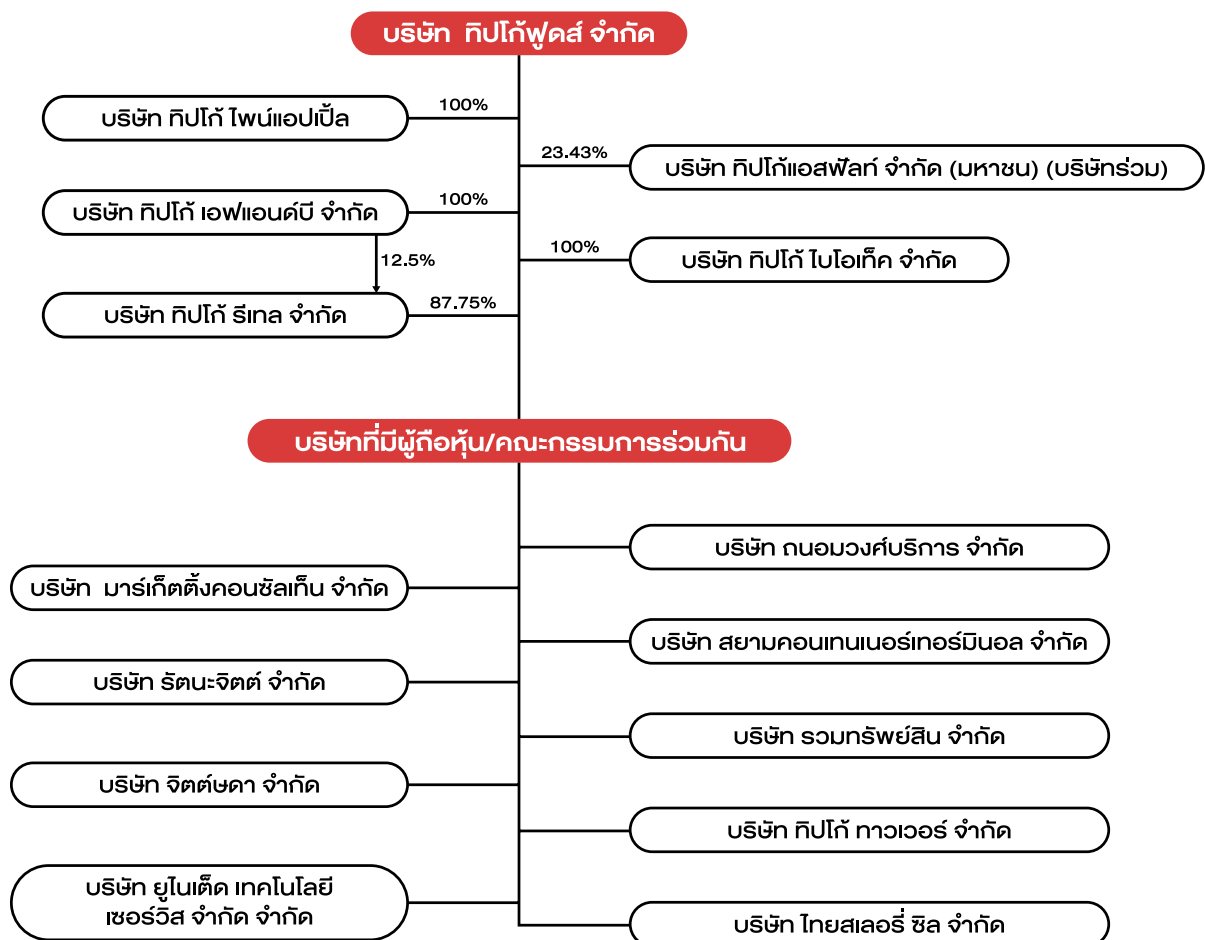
บริษัท ทิปโก้ฟูดส์ จำกัด

บริษัท ทิปโก้ ไพน์แอปเปิ้ล
100%

23.43%
บริษัท ทิปโก้แอสฟัลท์ จำกัด (มหาชน) (บริษัทร่วม)

บริษัท ทิปโก้ เอฟแอนด์บี จำกัด
100%

100%
บริษัท ทิปโก้ ไบโอเท็ค จำกัด

12.5%

บริษัท ทิปโก้ รีเทล จำกัด
87.75%

บริษัทที่มีผู้ถือหุ้น/คณะกรรมการร่วมกัน

บริษัท ถนอมวงศ์บริการ จำกัด

บริษัท มาร์เก็ตติ้งคอนซัลเท็น จำกัด

บริษัท สยามคอนเทนเนอร์เทอร์มินอล จำกัด

บริษัท รัตนะจิตต์ จำกัด

บริษัท รวมทรัพย์สิน จำกัด

บริษัท จิตต์ษดา จำกัด

บริษัท ทิปโก้ ทาวเวอร์ จำกัด

บริษัท ยูไนเต็ด เทคโนโลยี เซอร์วิส จำกัด จำกัด

บริษัท ไทยสเลอรี่ ซีล จำกัด